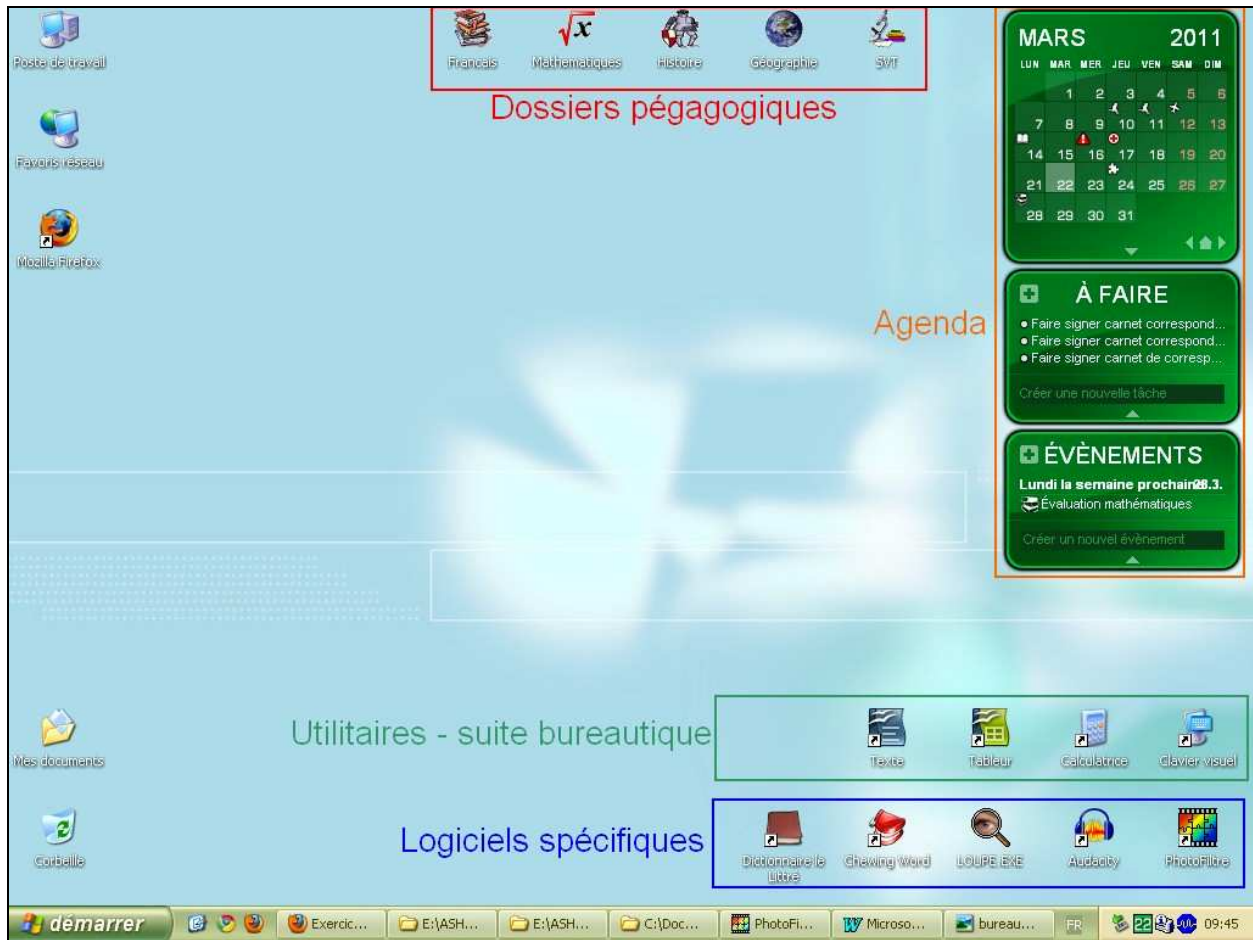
Poste de travail

Favoris réseau

Mozilla Firefox

Francais Mathematiques Histoire Géographie SVT

Dossiers pégagogiques

MARS 2011

| LUN | MAR | MER | JEU | VEN | SAM | DIM |
|---|---|---|---|---|---|---|
| | 1 | 2 | 3 | 4 | 5 | 6 |
| 7 | 8 | 9 | 10 | 11 | 12 | 13 |
| 14 | 15 | 16 | 17 | 18 | 19 | 20 |
| 21 | 22 | 23 | 24 | 25 | 26 | 27 |
| 28 | 29 | 30 | 31 | | | |

Agenda

À FAIRE

• Faire signer carnet correspond...
• Faire signer carnet correspond...
• Faire signer carnet de corresp...

Créer une nouvelle tâche

ÉVÈNEMENTS

Lundi la semaine prochain28.3.
Évaluation mathématiques

Créer un nouvel évènement

Mes documents

Utilitaires - suite bureautique

Texte Tableur Calculatrice Clavier visuel

Corbeille

Logiciels spécifiques

Dictionnaire le Littré Chewing Word LOUPE.EXE Audacity PhotoFiltre

démarrer Exercic... E:\ASH... E:\ASH... C:\Doc... PhotoFi... Microso... bureau... FR 22 09:45